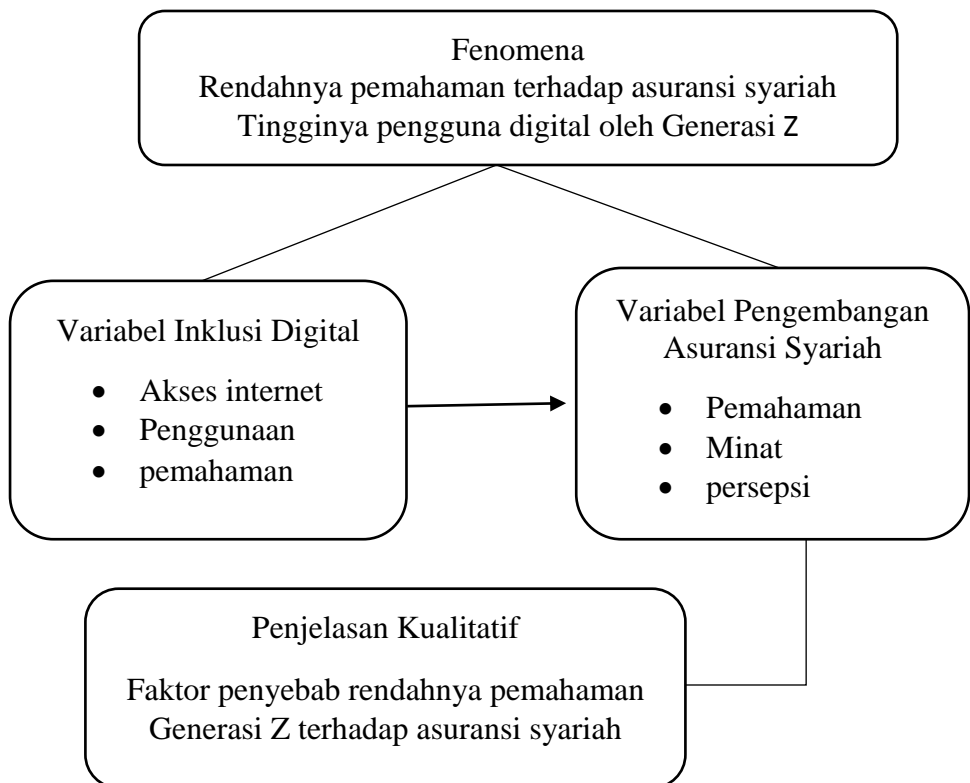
Fenomena
Rendahnya pemahaman terhadap asuransi syariah
Tingginya pengguna digital oleh Generasi Z

Variabel Inklusi Digital
- Akses internet
- Penggunaan
- pemahaman

Variabel Pengembangan Asuransi Syariah
- Pemahaman
- Minat
- persepsi

Penjelasan Kualitatif

Faktor penyebab rendahnya pemahaman Generasi Z terhadap asuransi syariah